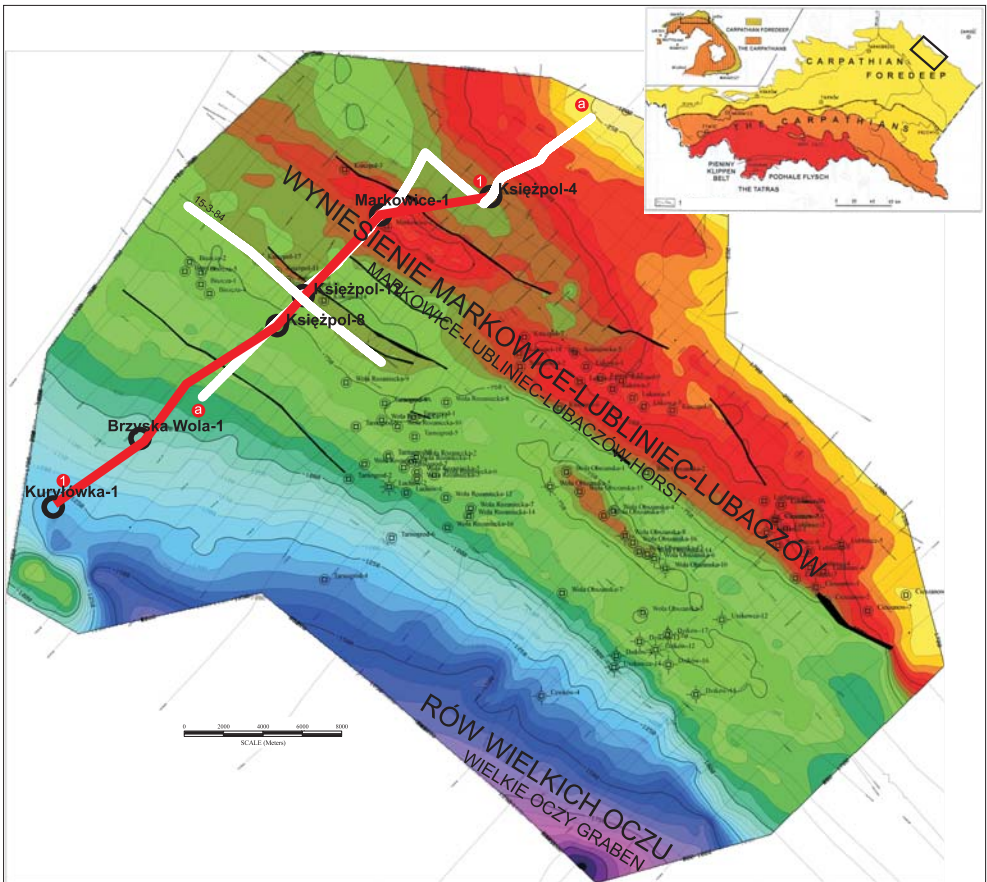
CARPATHIAN FOREDEEP
THE CARPATHIANS
CARPATHIAN FOREDEEP
THE CARPATHIANS
PIENINY KLIPPEN BELT
PODHALE FLYSCH
THE TATRAS

a
1
Księżpol-4
Markowice-1
15-3-84
WYNIESIENIE MARKOWICE-LUBLINIEC-LUBACZÓW
MARKOWICE-LUBLINIEC-LUBACZÓW HORST
Księżpol-17
Księżpol-8
a
Brzyska Wola-1
1
Kurylówka-1

0 2000 4000 6000 8000
SCALE (Meters)

RÓW WIELKICH OCZU
WIELKIE OCZY GRABEN